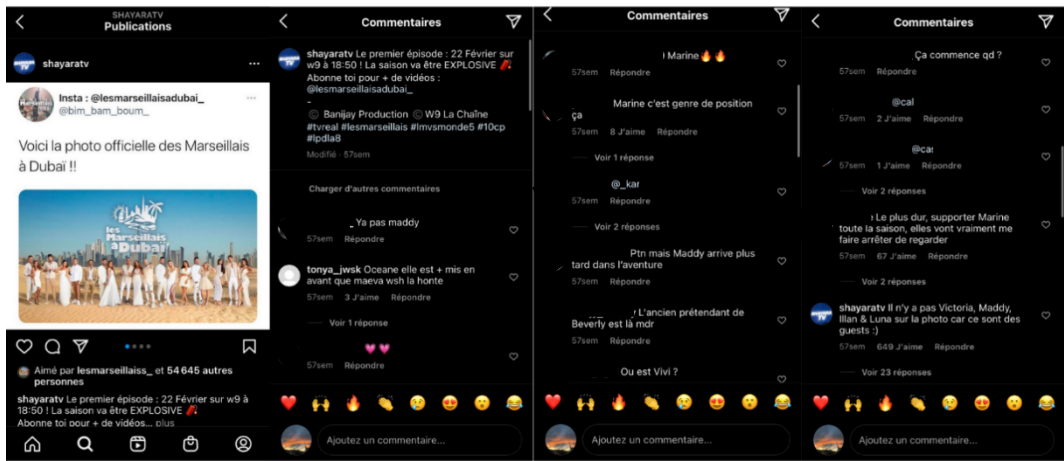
SHAYARATV
Publications

shayaratv

Insta : @lesmarseillaisadubai_
@bim_bam_boum_

Voici la photo officielle des Marseillais à Dubaï !!

Les Marseillais à Dubaï

Aimé par lesmarseillais_ et 54 645 autres personnes

shayaratv Le premier épisode : 22 Février sur w9 à 18:50 ! La saison va être EXPLOSIVE 🧨
Abonne toi pour + de vidéos.. plus

Commentaires

shayaratv Le premier épisode : 22 Février sur w9 à 18:50 ! La saison va être EXPLOSIVE 🧨
Abonne toi pour + de vidéos : @lesmarseillaisadubai_
-
© Banijay Production © W9 La Chaîne #tvreal #lesmarseillais #lmvsmonde5 #10cp #lpdla8
Modifié · 57sem

Charger d'autres commentaires

Ya pas maddy
57sem Répondre

tonya_jwsk Oceane elle est + mis en avant que maeva wsh la honte
57sem 3 J'aime Répondre
Voir 1 réponse

💗💗
57sem Répondre

Ajoutez un commentaire...

Commentaires

Marine🔥🔥
57sem Répondre

Marine c'est genre de position ça
57sem 8 J'aime Répondre
Voir 1 réponse

@_kar
57sem Répondre
Voir 2 réponses

Ptn mais Maddy arrive plus tard dans l'aventure
57sem Répondre

L'ancien prétendant de Beverly est là mdr
57sem Répondre

Ou est Vivi ?

Ajoutez un commentaire...

Commentaires

Ça commence qd ?
57sem Répondre

@cal
57sem 2 J'aime Répondre

@ca
57sem 1 J'aime Répondre
Voir 2 réponses

Le plus dur, supporter Marine toute la saison, elles vont vraiment me faire arrêter de regarder
57sem 67 J'aime Répondre
Voir 2 réponses

shayaratv Il n'y a pas Victoria, Maddy, Illan & Luna sur la photo car ce sont des guests :)
57sem 649 J'aime Répondre
Voir 23 réponses

Ajoutez un commentaire...